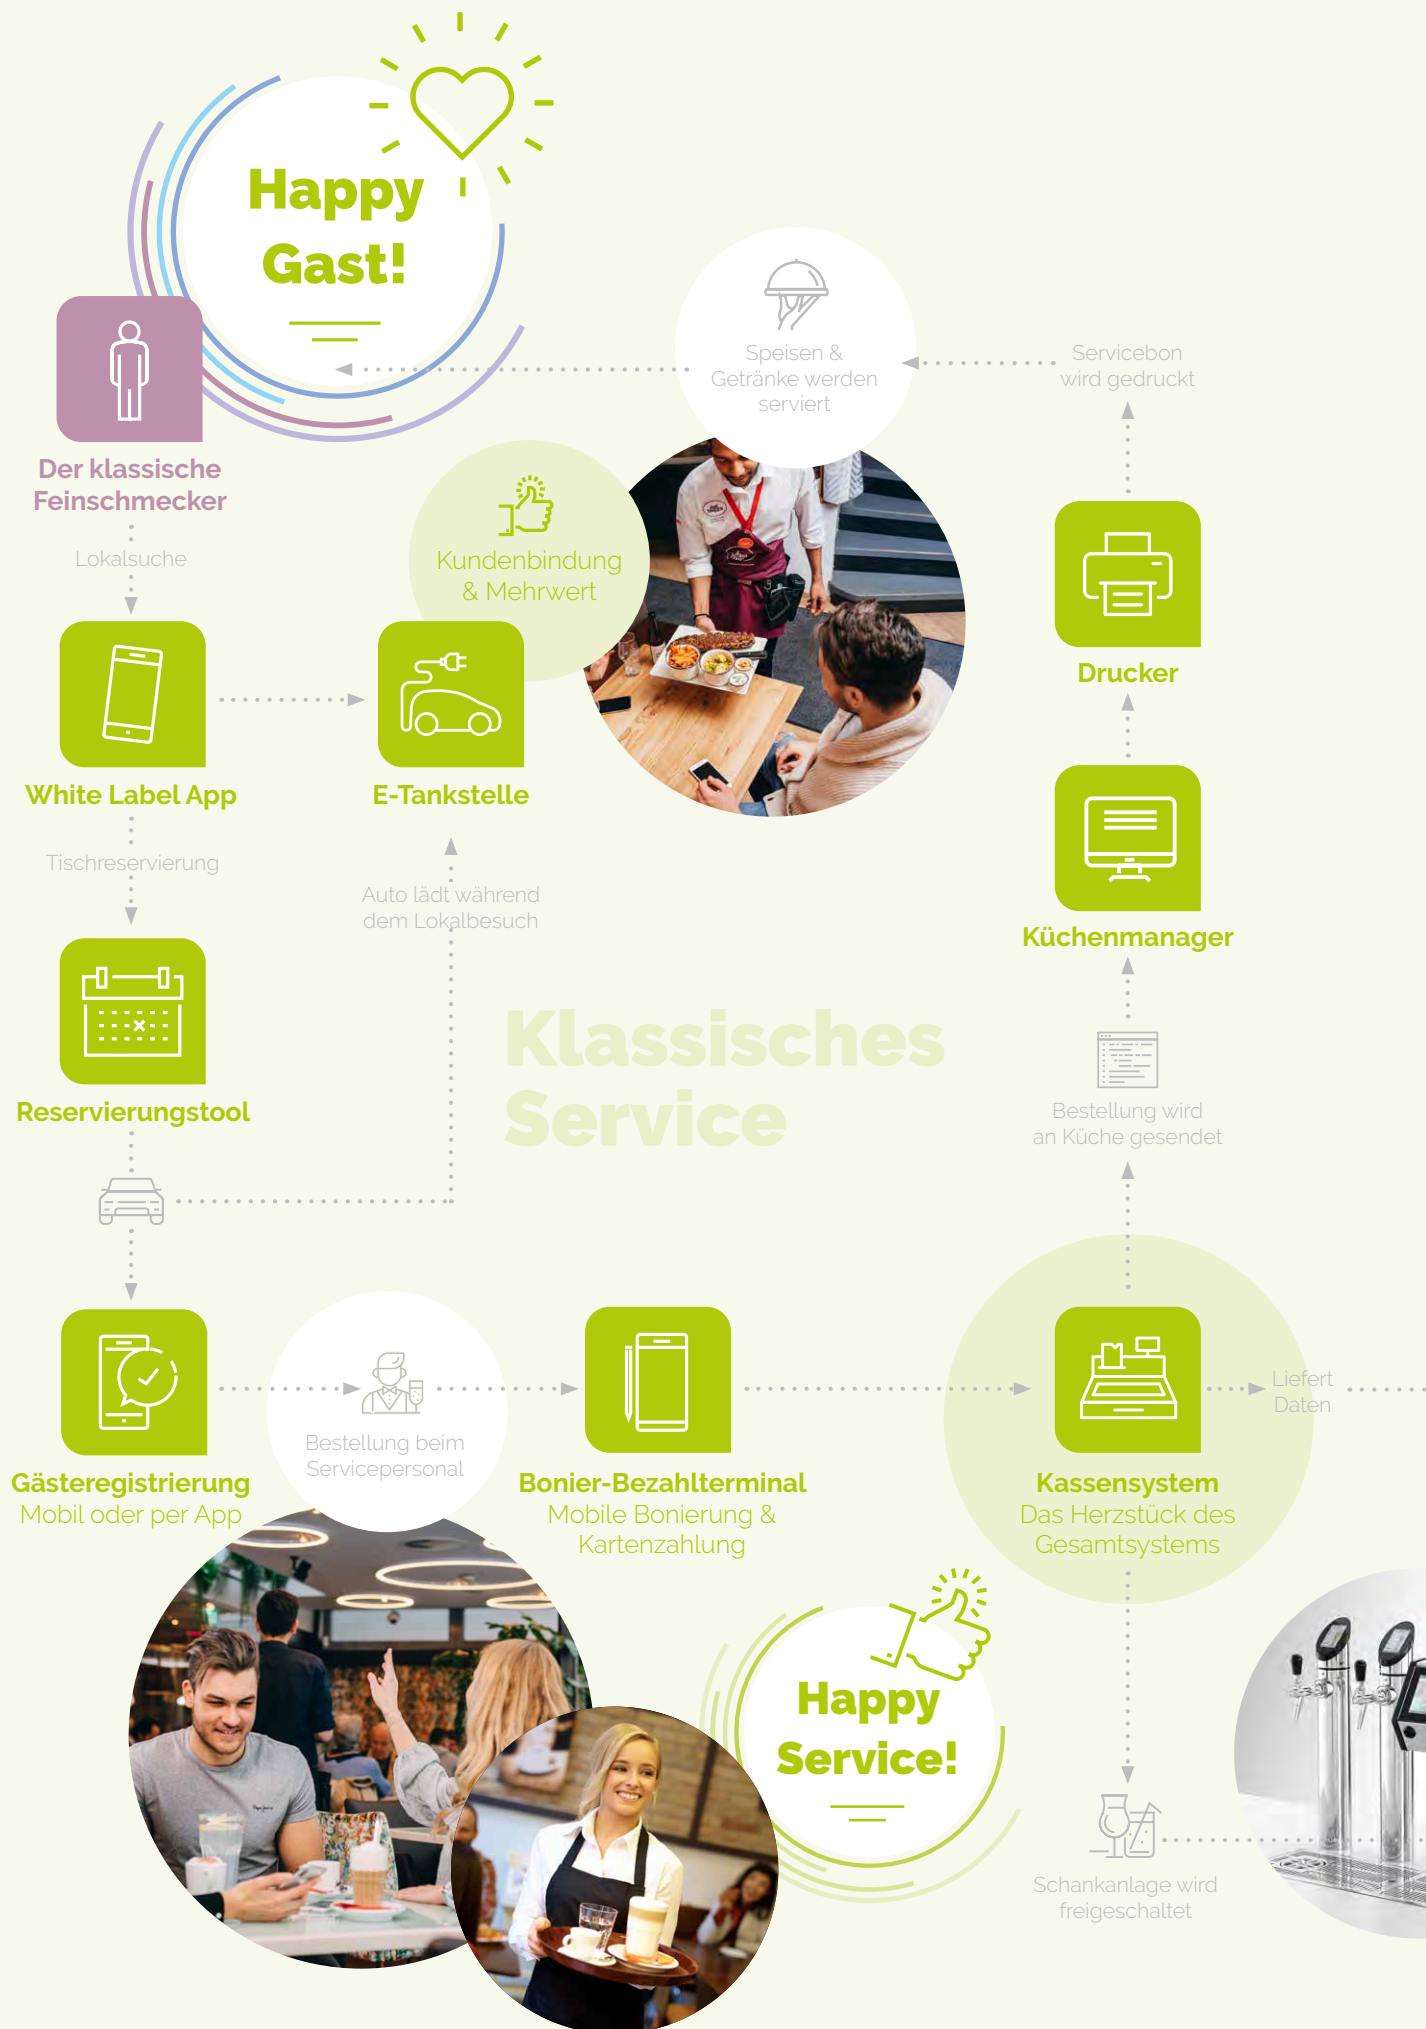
Happy Gast!

Der klassische Feinschmecker

Lokalsuche

White Label App

Tischreservierung

Reservierungstool

Kundenbindung & Mehrwert

E-Tankstelle

Auto lädt während dem Lokalbesuch

Speisen & Getränke werden serviert

Servicebon wird gedruckt

Drucker

Küchenmanager

Klassisches Service

Bestellung wird an Küche gesendet

Gästeregistrierung
Mobil oder per App

Bestellung beim Servicepersonal

Bonier-Bezahlterminal
Mobile Bonierung & Kartenzahlung

Kassensystem
Das Herzstück des Gesamtsystems

Liefert Daten

Happy Service!

Schankanlage wird freigeschaltet